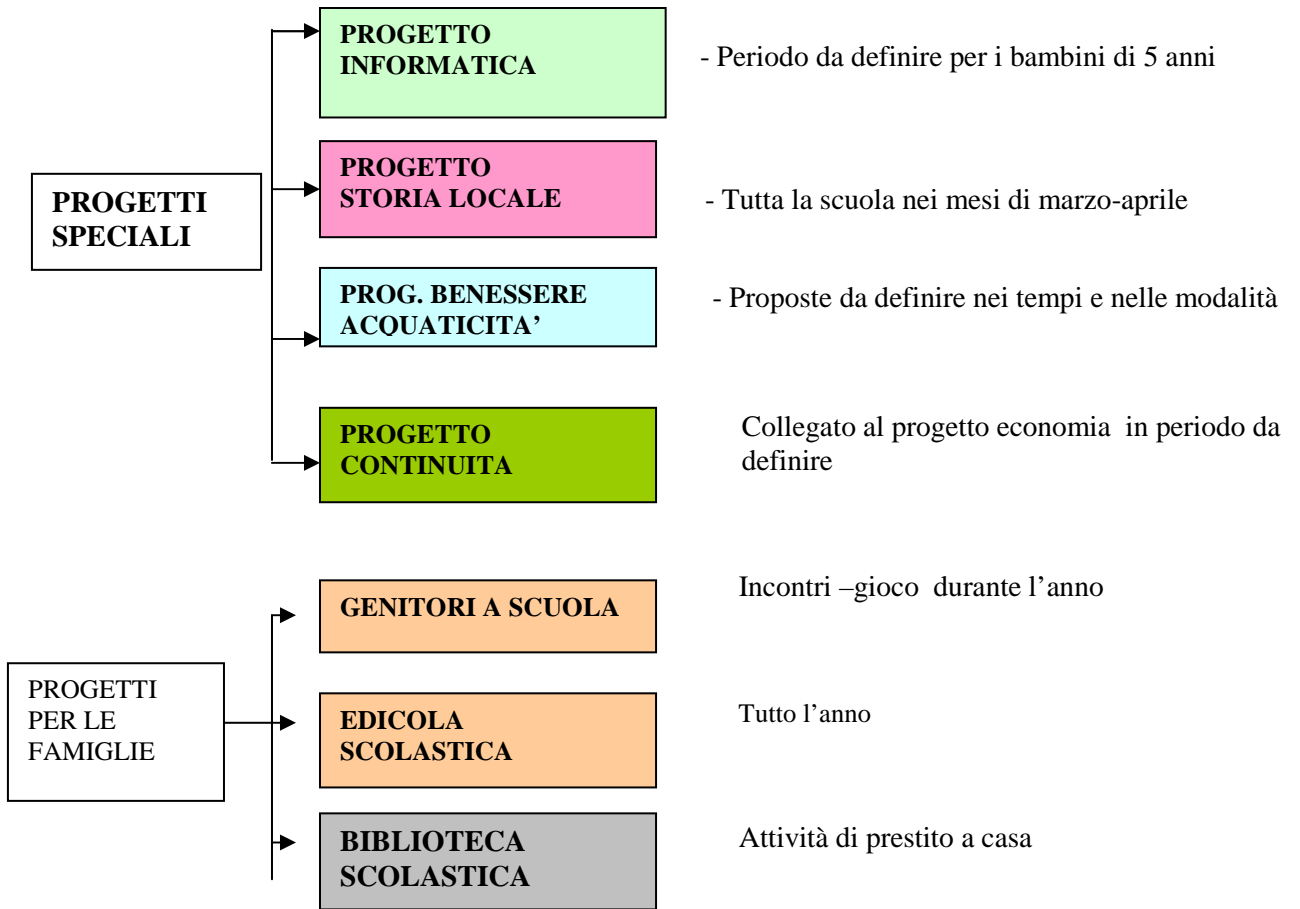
PROGETTI SPECIALI

PROGETTO INFORMATICA

- Periodo da definire per i bambini di 5 anni

PROGETTO STORIA LOCALE

- Tutta la scuola nei mesi di marzo-aprile

PROG. BENESSERE ACQUATICITA'

- Proposte da definire nei tempi e nelle modalità

PROGETTO CONTINUITA

Collegato al progetto economia in periodo da definire

PROGETTI PER LE FAMIGLIE

GENITORI A SCUOLA

Incontri –gioco durante l'anno

EDICOLA SCOLASTICA

Tutto l'anno

BIBLIOTECA SCOLASTICA

Attività di prestito a casa